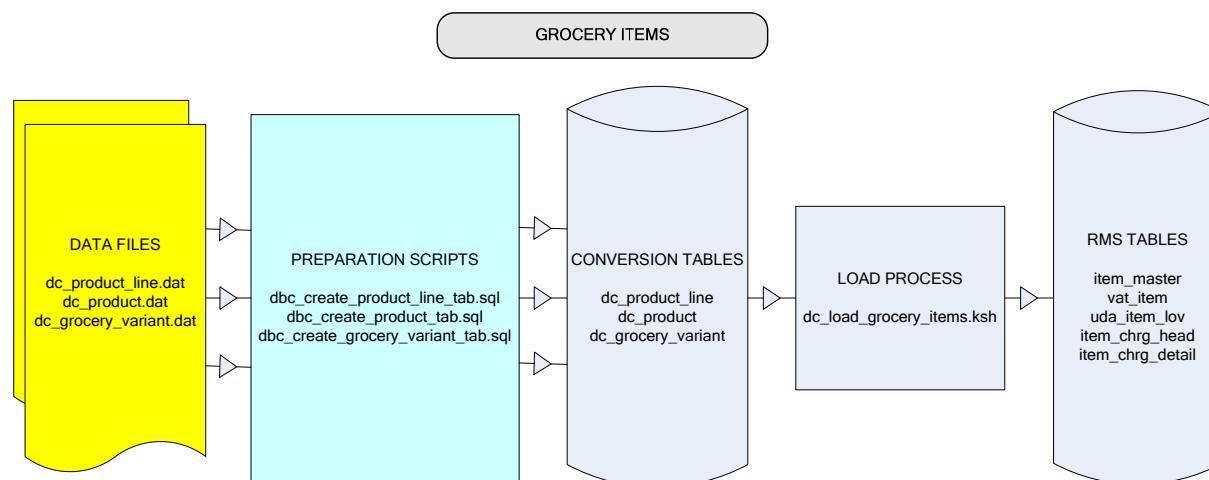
GROCERY ITEMS

DATA FILES

dc_product_line.dat
dc_product.dat
dc_grocery_variant.dat

PREPARATION SCRIPTS

dbc_create_product_line_tab.sql
dbc_create_product_tab.sql
dbc_create_grocery_variant_tab.sql

CONVERSION TABLES

dc_product_line
dc_product
dc_grocery_variant

LOAD PROCESS

dc_load_grocery_items.ksh

RMS TABLES

item_master
vat_item
uda_item_lov
item_chrg_head
item_chrg_detail